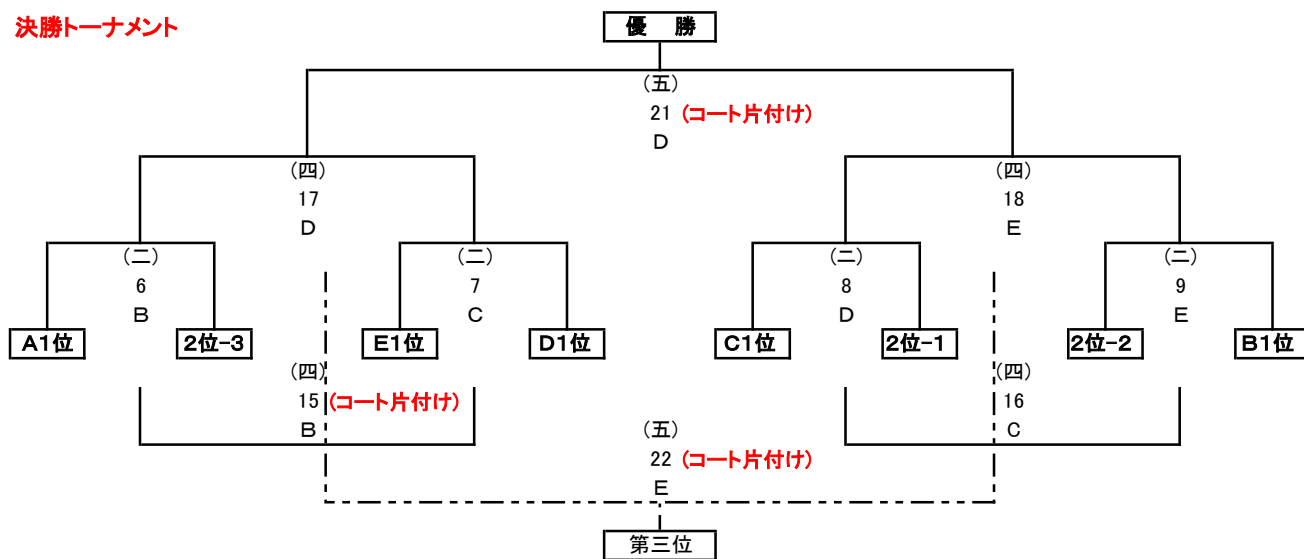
決勝トーナメント

優　勝

（五）
21 （コート片付け）
D

（四）
17
D

（四）
18
E

（二）
6
B

（二）
7
C

（二）
8
D

（二）
9
E

A1位
2位-3
E1位
D1位
C1位
2位-1
2位-2
B1位

（四）
15 （コート片付け）
B

（五）
22 （コート片付け）
E

（四）
16
C

第三位